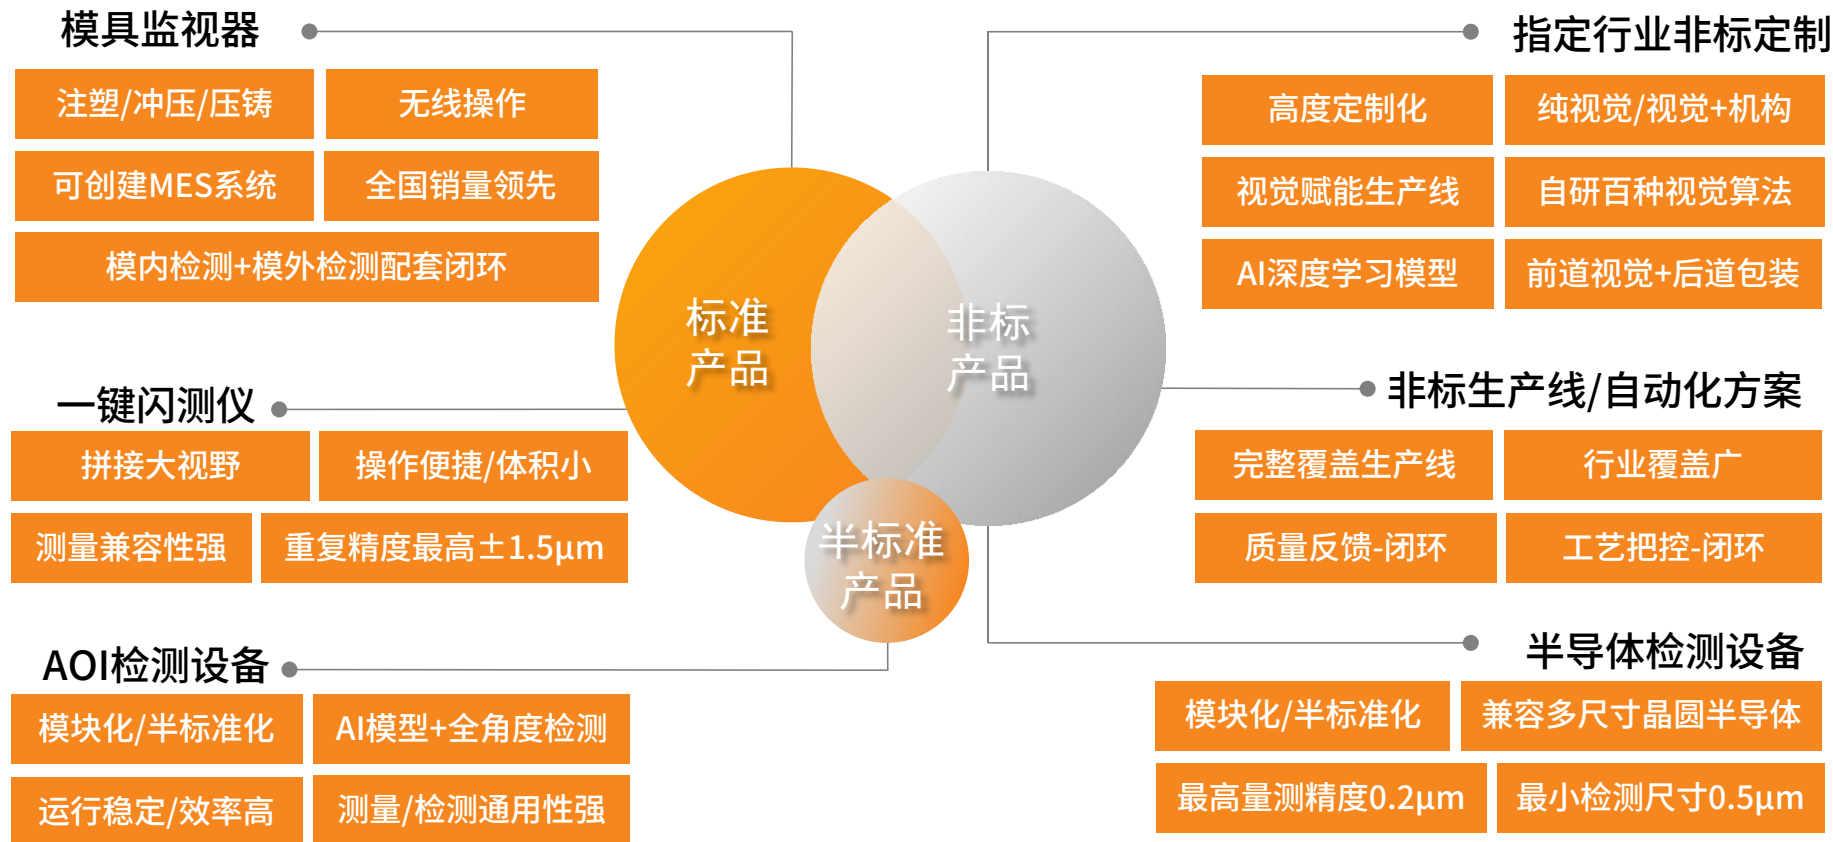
模具监视器

注塑/冲压/压铸

无线操作

可创建MES系统

全国销量领先

模内检测+模外检测配套闭环

一键闪测仪

拼接大视野

操作便捷/体积小

测量兼容性强

重复精度最高±1.5μm

AOI检测设备

模块化/半标准化

AI模型+全角度检测

运行稳定/效率高

测量/检测通用性强

标准
产品

非标
产品

半标准
产品

指定行业非标定制

高度定制化

纯视觉/视觉+机构

视觉赋能生产线

自研百种视觉算法

AI深度学习模型

前道视觉+后道包装

非标生产线/自动化方案

完整覆盖生产线

行业覆盖广

质量反馈-闭环

工艺把控-闭环

半导体检测设备

模块化/半标准化

兼容多尺寸晶圆半导体

最高量测精度0.2μm

最小检测尺寸0.5μm